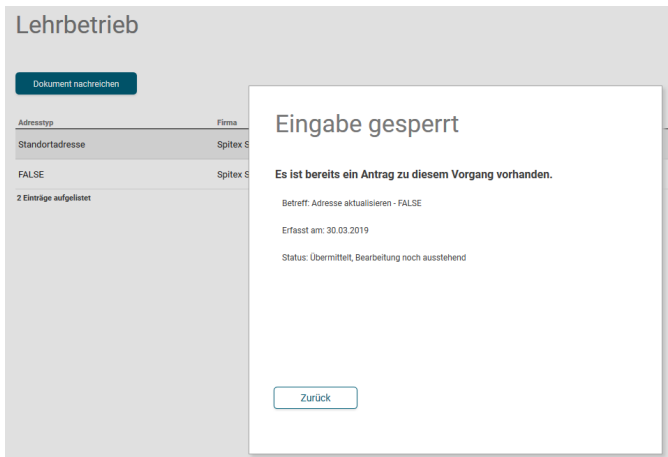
Lehrbetrieb

Dokument nachreichen

| Adresstyp | Firma |
|---|---|
| Standortadresse | Spitex S |
| FALSE | Spitex S |

2 Einträge aufgelistet

Eingabe gesperrt

Es ist bereits ein Antrag zu diesem Vorgang vorhanden.

Betreff: Adresse aktualisieren - FALSE

Erfasst am: 30.03.2019

Status: Übermittelt, Bearbeitung noch ausstehend

Zurück